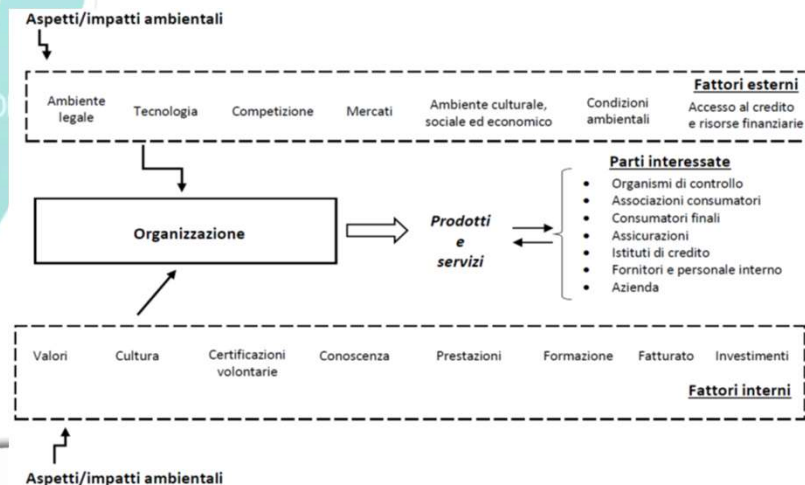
Aspetti/impatti ambientali

Fattori esterni

Ambiente legale

Tecnologia

Competizione

Mercati

Ambiente culturale, sociale ed economico

Condizioni ambientali

Accesso al credito e risorse finanziarie

Parti interessate

- Organismi di controllo
- Associazioni consumatori
- Consumatori finali
- Assicurazioni
- Istituti di credito
- Fornitori e personale interno
- Azienda

Organizzazione

Prodotti e servizi

Valori

Cultura

Certificazioni volontarie

Conoscenza

Prestazioni

Formazione

Fatturato

Investimenti

Fattori interni

Aspetti/impatti ambientali